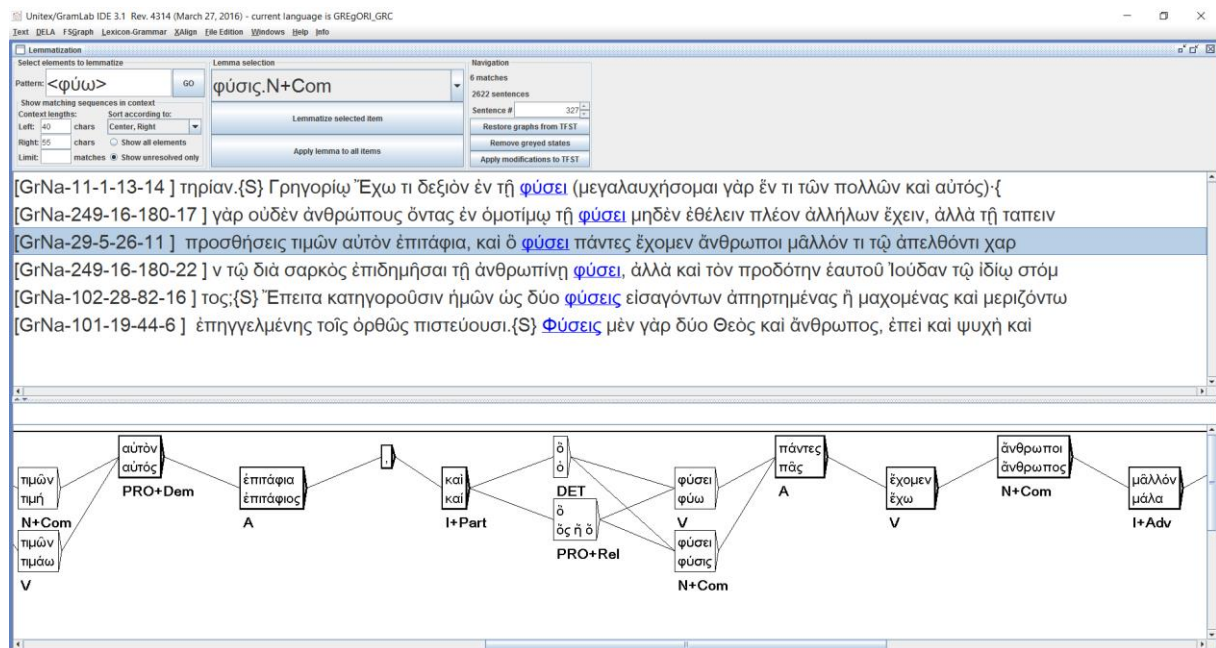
Unitex/GramLab IDE 3.1 Rev. 4314 (March 27, 2016) - current language is GREgORI_GRC
Text DELA FSGraph Lexicon-Grammar XAlign File Edition Windows Help Info

Lemmatization

Select elements to lemmatize
Pattern: <φύω> GO
Show matching sequences in context
Context lengths: Sort according to:
Left: 40 chars Center, Right
Right: 55 chars Show all elements
Limit: matches Show unresolved only

Lemma selection
φύσις.N+Com
Lemmatize selected item
Apply lemma to all items

Navigation
6 matches
2622 sentences
Sentence # 327
Restore graphs from TFST
Remove greyed states
Apply modifications to TFST

[GrNa-11-1-13-14 ] τηρίαν.{S} Γρηγορίῳ Ἔχω τι δεξιὸν ἐν τῇ φύσει (μεγαλαυχήσομαι γὰρ ἔν τι τῶν πολλῶν καὶ αὐτός)·{
[GrNa-249-16-180-17 ] γὰρ οὐδὲν ἀνθρώπους ὄντας ἐν ὁμοτίμῳ τῇ φύσει μηδὲν ἐθέλειν πλέον ἀλλήλων ἔχειν, ἀλλὰ τῇ ταπειν
[GrNa-29-5-26-11 ] προσθήσεις τιμῶν αὐτὸν ἐπιτάφια, καὶ ὃ φύσει πάντες ἔχομεν ἄνθρωποι μᾶλλόν τι τῷ ἀπελθόντι χαρ
[GrNa-249-16-180-22 ] ν τῷ διὰ σαρκὸς ἐπιδημῆσαι τῇ ἀνθρωπίνῃ φύσει, ἀλλὰ καὶ τὸν προδότην ἑαυτοῦ Ἰούδαν τῷ ἰδίῳ στόμ
[GrNa-102-28-82-16 ] τος;{S} Ἔπειτα κατηγοροῦσιν ἡμῶν ὡς δύο φύσεις εἰσαγόντων ἀπηρτημένας ἢ μαχομένας καὶ μεριζόντω
[GrNa-101-19-44-6 ] ἐπηγγελμένης τοῖς ὀρθῶς πιστεύουσι.{S} Φύσεις μὲν γὰρ δύο Θεὸς καὶ ἄνθρωπος, ἐπεὶ καὶ ψυχὴ καὶ

τιμῶν
τιμή
N+Com
τιμῶν
τιμάω
V
αὐτὸν
αὐτός
PRO+Dem
ἐπιτάφια
ἐπιτάφιος
A
,
καὶ
καί
I+Part
ὃ
ὁ
DET
ὃ
ὅς ἥ ὅ
PRO+Rel
φύσει
φύω
V
φύσει
φύσις
N+Com
πάντες
πᾶς
A
ἔχομεν
ἔχω
V
ἄνθρωποι
ἄνθρωπος
N+Com
μᾶλλόν
μάλα
I+Adv